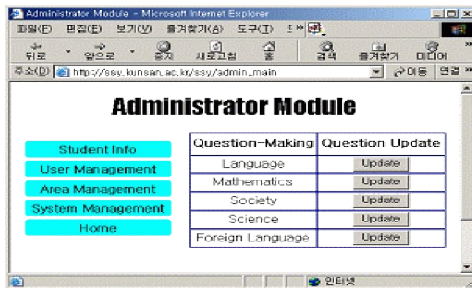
Administrator Module - Microsoft Internet Explorer

파일(F) 편집(E) 보기(V) 즐겨찾기(A) 도구(T) 도

뒤로 앞으로 중지 새로고침 홈 검색 즐겨찾기 미디어

주소(D) http://ssy.kunsan.ac.kr/ssy/admin_main 이동 연결

Administrator Module

Student Info
User Management
Area Management
System Management
Home

| Question-Making | Question Update |
|---|---|
| Language | Update |
| Mathematics | Update |
| Society | Update |
| Science | Update |
| Foreign Language | Update |

인터넷